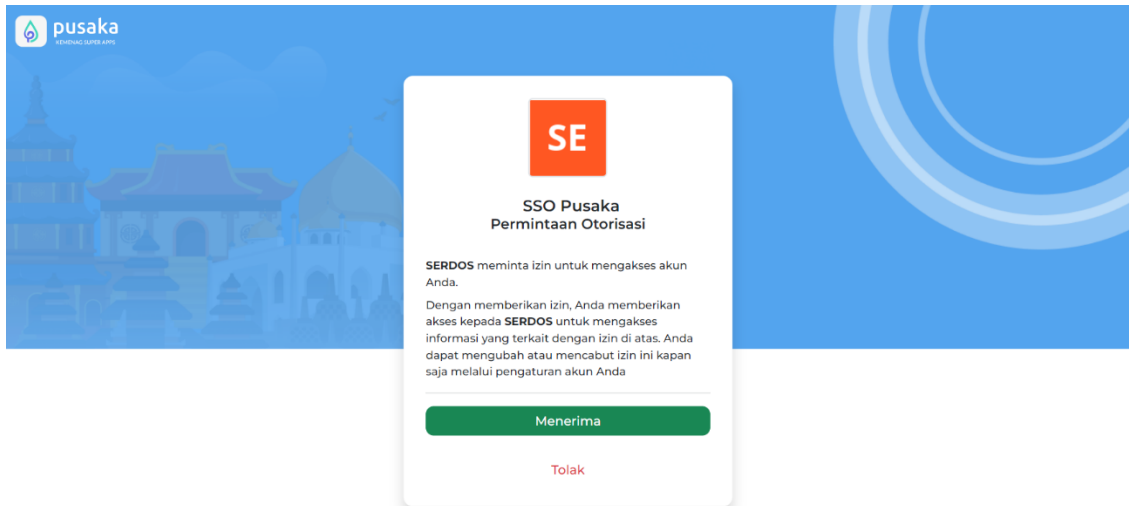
pusaka
KEMENAG SUPER APPS

SE

SSO Pusaka
Permintaan Otorisasi

SERDOS meminta izin untuk mengakses akun Anda.

Dengan memberikan izin, Anda memberikan akses kepada SERDOS untuk mengakses informasi yang terkait dengan izin di atas. Anda dapat mengubah atau mencabut izin ini kapan saja melalui pengaturan akun Anda

Menerima

Tolak